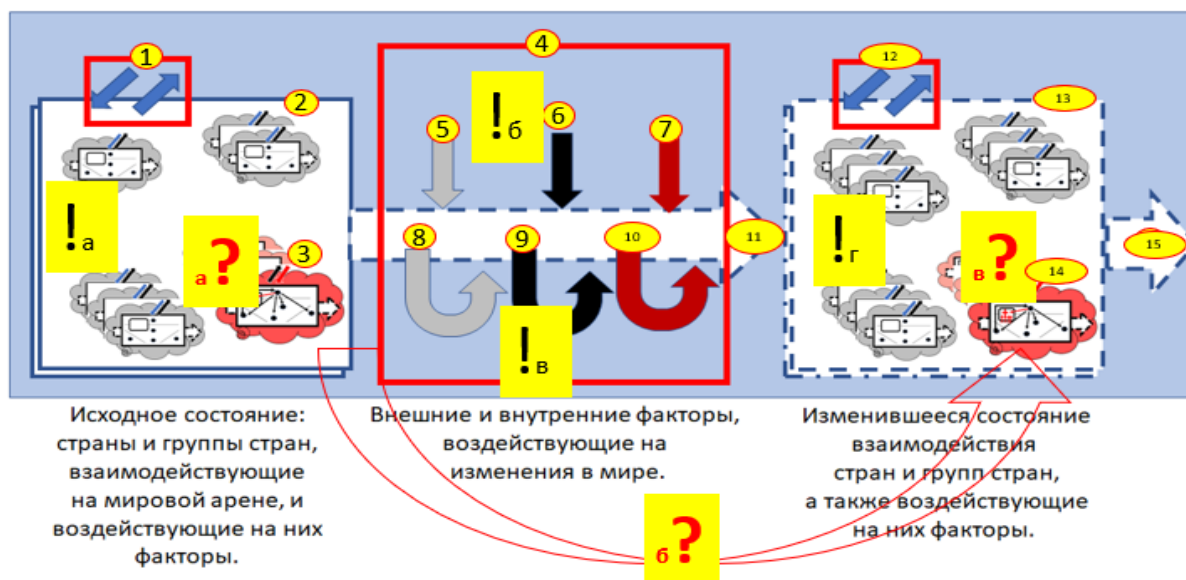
1
2
!а
а?
3
4
5
!б
6
7
8
9
10
11
!в
12
13
!г
в?
14
15

Исходное состояние: страны и группы стран, взаимодействующие на мировой арене, и воздействующие на них факторы.

Внешние и внутренние факторы, воздействующие на изменения в мире.

Изменившееся состояние взаимодействия стран и групп стран, а также воздействующие на них факторы.

б?